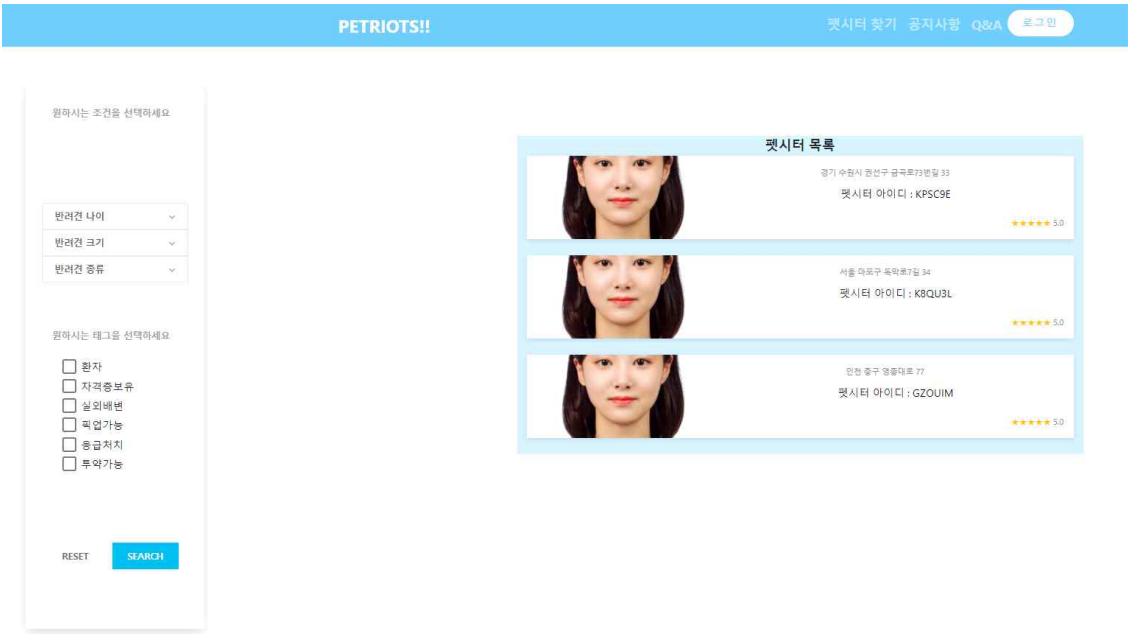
PETRIOTS!!

펫시터 찾기 공지사항 Q&A 로그인

원하시는 조건을 선택하세요

반려견 나이
반려견 크기
반려견 종류

원하시는 태그를 선택하세요

환자
자격증보유
실외배변
픽업가능
응급처치
투약가능

RESET SEARCH

펫시터 목록

경기 수원시 권선구 금곡로73번길 33
펫시터 아이디 : KPSC9E
★★★★★ 5.0

서울 마포구 독막로7길 34
펫시터 아이디 : K8QU3L
★★★★★ 5.0

인천 중구 영종대로 77
펫시터 아이디 : GZOUIM
★★★★★ 5.0